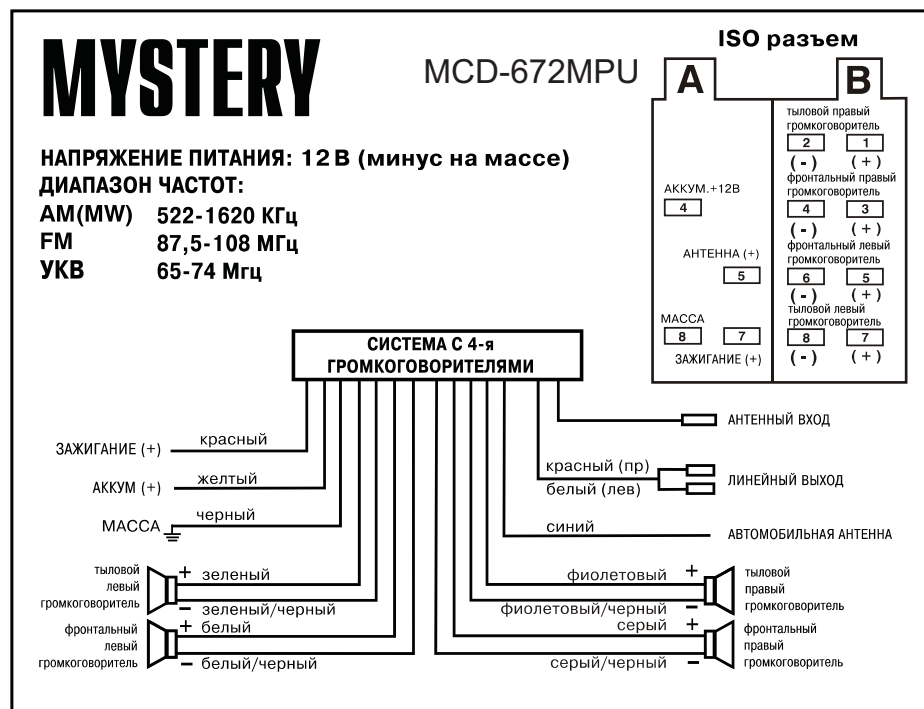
MYSTERY

MCD-672MPU

ISO разъем

A

B

тыловой правый громкоговоритель

2 1
(-) (+)

АККУМ.+12В
4

фронтальный правый громкоговоритель

4 3
(-) (+)

АНТЕННА (+)
5

фронтальный левый громкоговоритель

6 5
(-) (+)

МАССА
8 7
ЗАЖИГАНИЕ (+)

тыловой левый громкоговоритель

8 7
(-) (+)

НАПРЯЖЕНИЕ ПИТАНИЯ: 12 В (минус на массе)
ДИАПАЗОН ЧАСТОТ:
AM(MW) 522-1620 КГц
FM 87,5-108 МГц
УКВ 65-74 Мгц

СИСТЕМА С 4-я ГРОМКОГОВОРИТЕЛЯМИ

ЗАЖИГАНИЕ (+) красный
АККУМ (+) желтый
МАССА черный

тыловой левый громкоговоритель
+ зеленый
− зеленый/черный

фронтальный левый громкоговоритель
+ белый
− белый/черный

АНТЕННЫЙ ВХОД

красный (пр)
белый (лев)
ЛИНЕЙНЫЙ ВЫХОД

синий
АВТОМОБИЛЬНАЯ АНТЕННА

фиолетовый +
фиолетовый/черный −
тыловой правый громкоговоритель

серый +
серый/черный −
фронтальный правый громкоговоритель